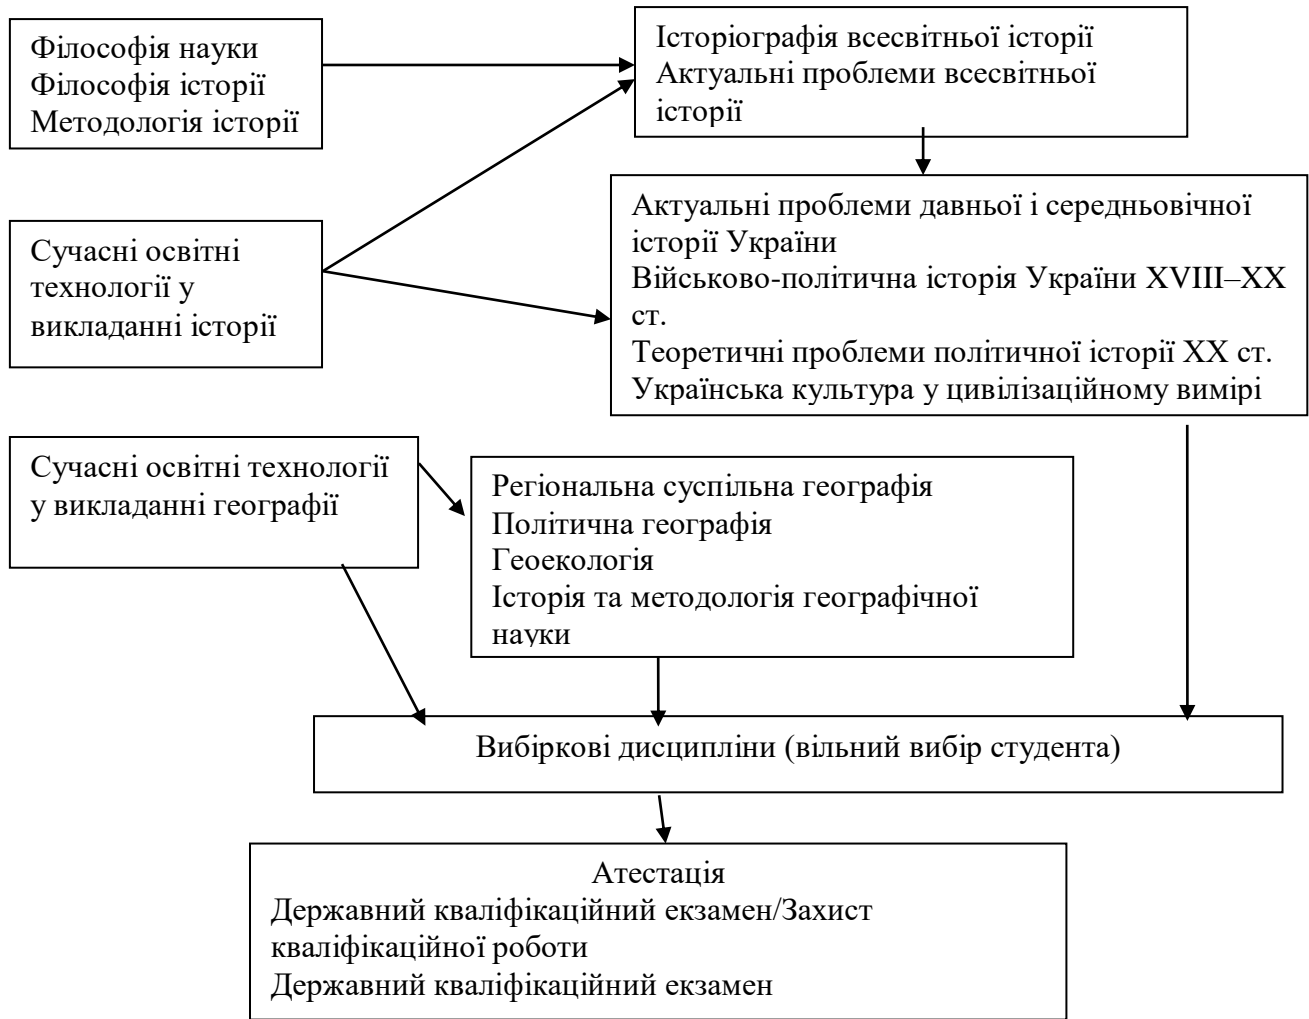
Філософія науки
Філософія історії
Методологія історії

Історіографія всесвітньої історії
Актуальні проблеми всесвітньої історії

Сучасні освітні технології у викладанні історії

Актуальні проблеми давньої і середньовічної історії України
Військово-політична історія України XVIII–XX ст.
Теоретичні проблеми політичної історії XX ст.
Українська культура у цивілізаційному вимірі

Сучасні освітні технології у викладанні географії

Регіональна суспільна географія
Політична географія
Геоекологія
Історія та методологія географічної науки

Вибіркові дисципліни (вільний вибір студента)

Атестація
Державний кваліфікаційний екзамен/Захист кваліфікаційної роботи
Державний кваліфікаційний екзамен